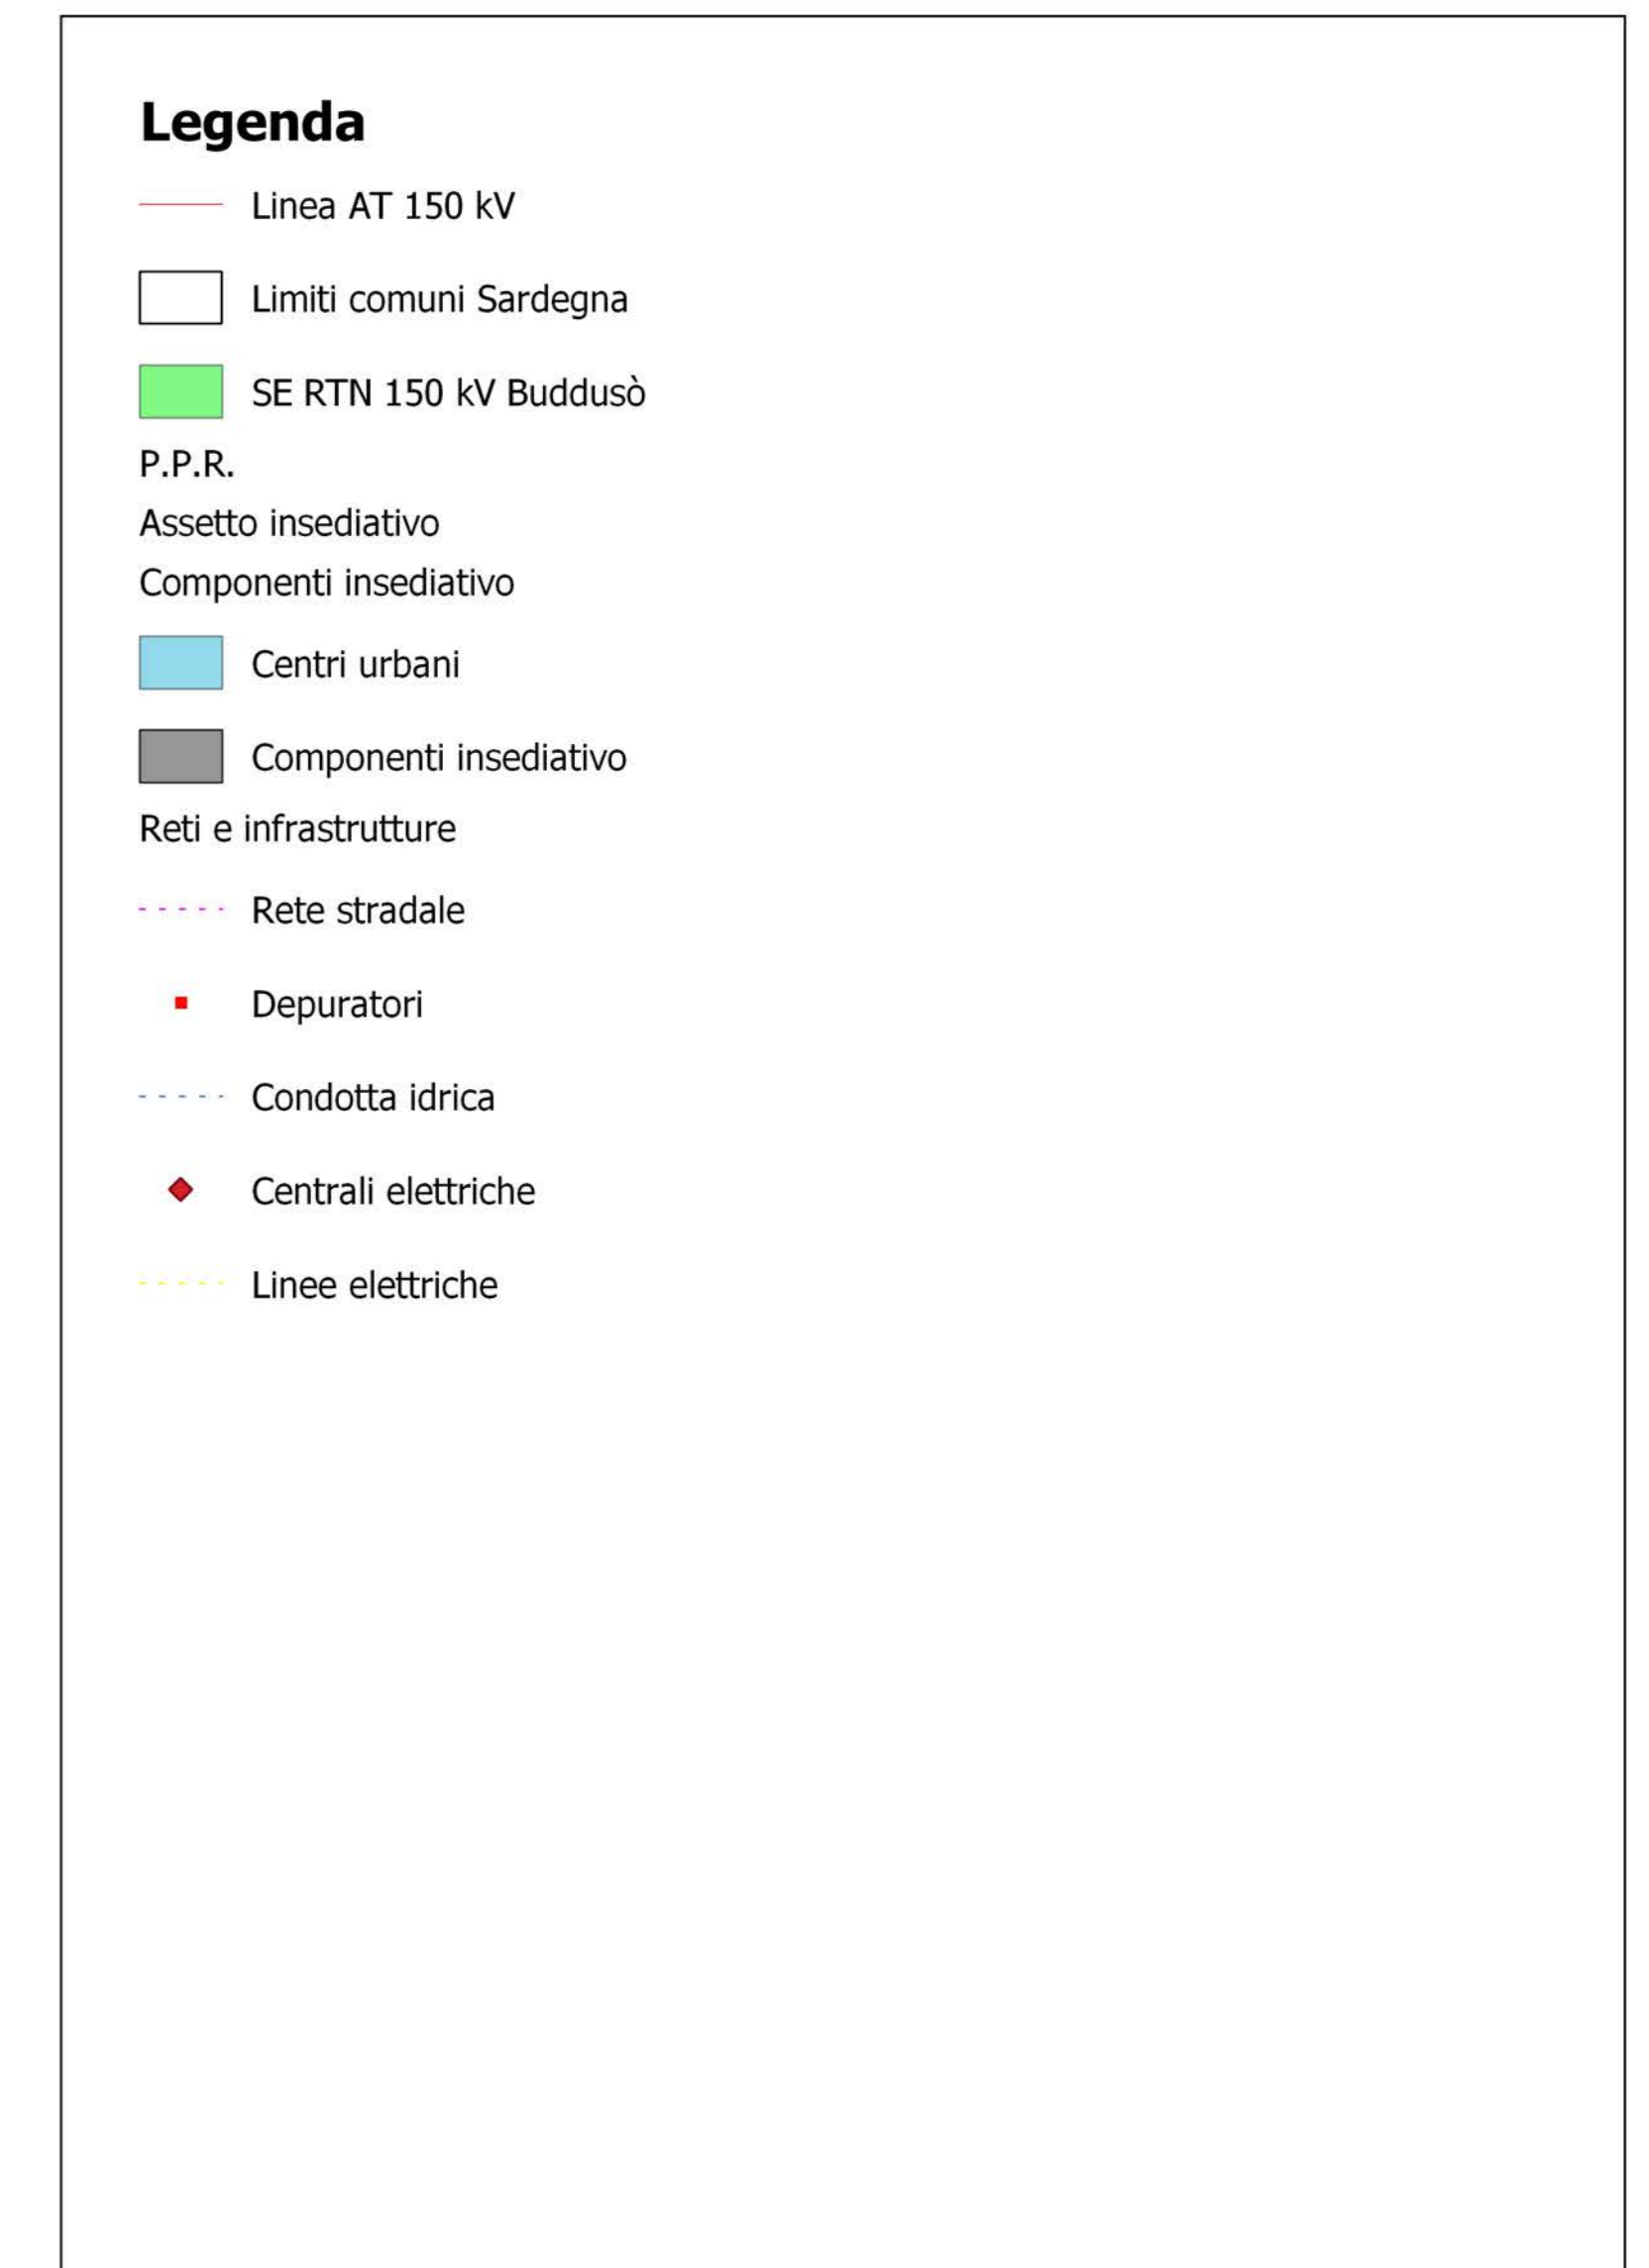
Legenda

Linea AT 150 kV

Limiti comuni Sardegna

SE RTN 150 kV Buddusò

P.P.R.

Assetto insediativo

Componenti insediativo

Centri urbani

Componenti insediativo

Reti e infrastrutture

Rete stradale

Depuratori

Condotta idrica

Centrali elettriche

Linee elettriche